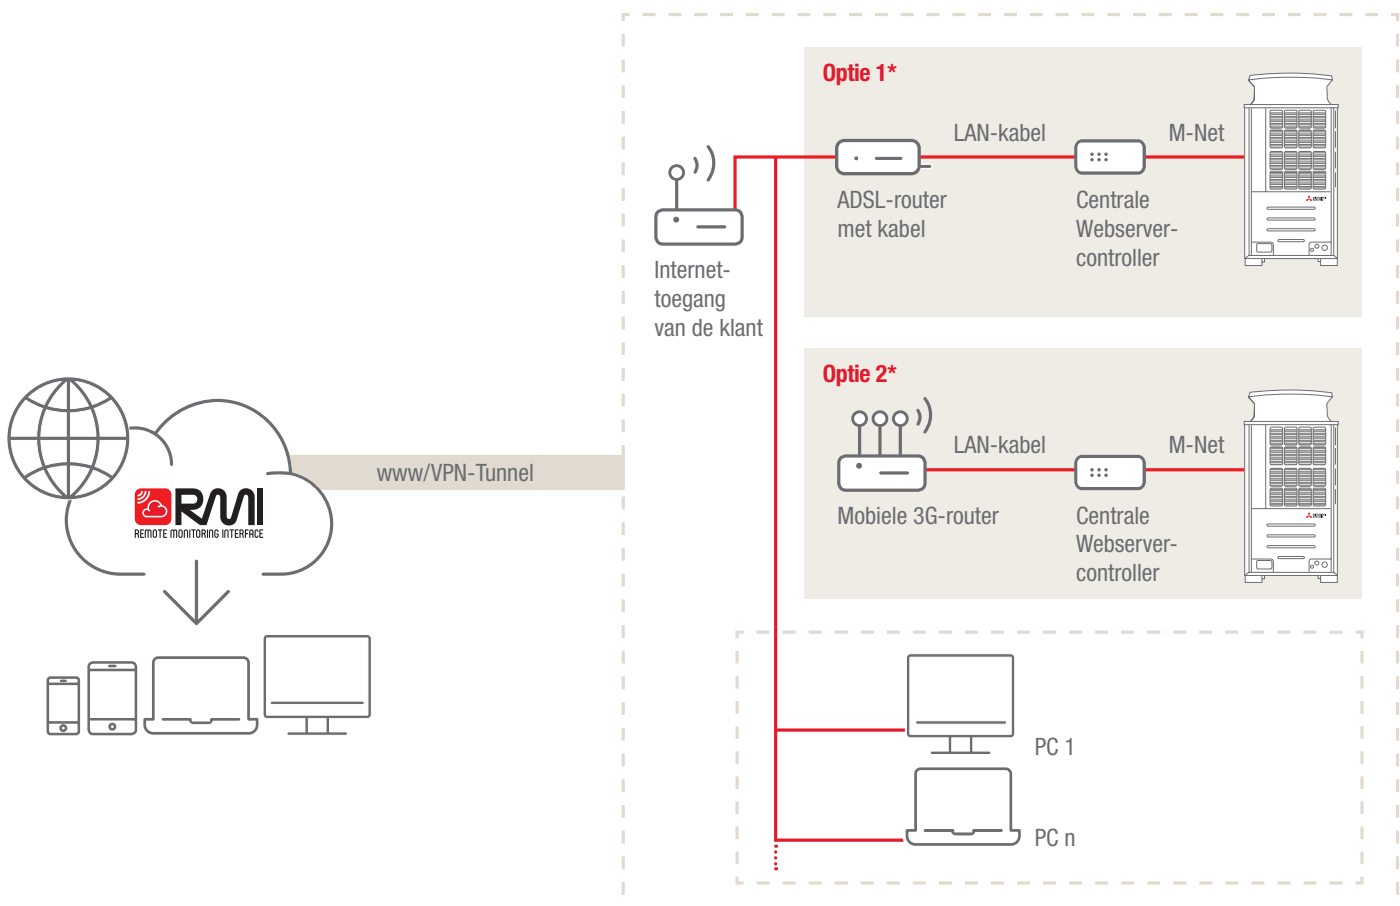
RMI
REMOTE MONITORING INTERFACE

www/VPN-Tunnel

Internet-toegang van de klant

Optie 1*

LAN-kabel

M-Net

ADSL-router met kabel

Centrale Webserver-controller

Optie 2*

LAN-kabel

M-Net

Mobiele 3G-router

Centrale Webserver-controller

PC 1

PC n